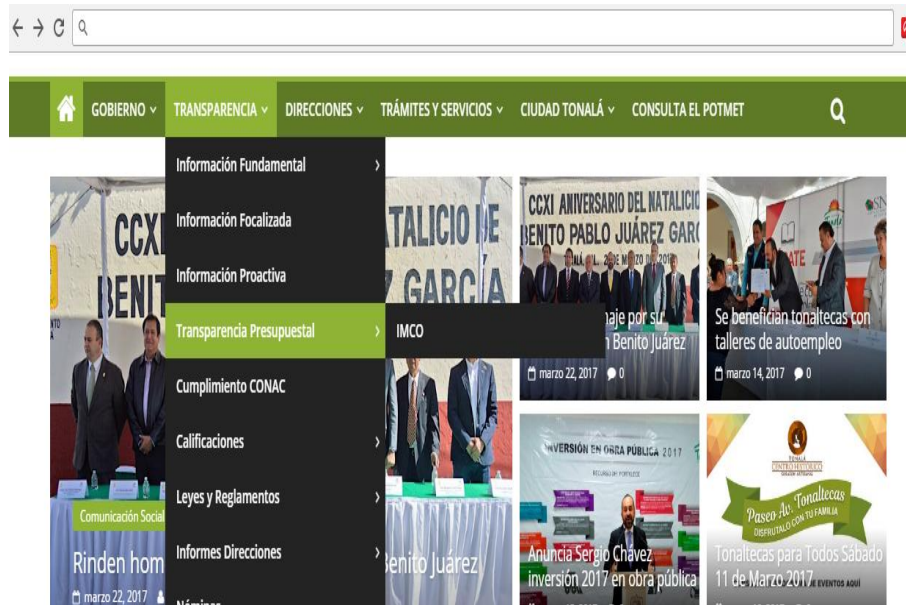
GOBIERNO ⌄ TRANSPARENCIA ⌄ DIRECCIONES ⌄ TRÁMITES Y SERVICIOS ⌄ CIUDAD TONALÁ ⌄ CONSULTA EL POTMET

Información Fundamental ›
Información Focalizada
Información Proactiva
Transparencia Presupuestal › IMCO
Cumplimiento CONAC
Calificaciones ›
Leyes y Reglamentos ›
Informes Direcciones ›

CCXI ANIVERSARIO DEL NATALICIO BENITO PABLO JUÁREZ GARC

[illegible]naje por su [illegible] Benito Juárez
marzo 22, 2017 0

Se benefician tonaltecas con talleres de autoempleo
marzo 14, 2017 0

INVERSIÓN EN OBRA PÚBLICA 2017

Anuncia Sergio Chávez inversión 2017 en obra pública

TONALÁ CENTRO HISTÓRICO
Paseo Av. Tonaltecas DISFRÚTALO CON TU FAMILIA
EVENTOS AQUÍ

Tonaltecas para Todos Sábado 11 de Marzo 2017

Comunicación Social
Rinden hom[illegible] Benito Juárez
marzo 22, 2017